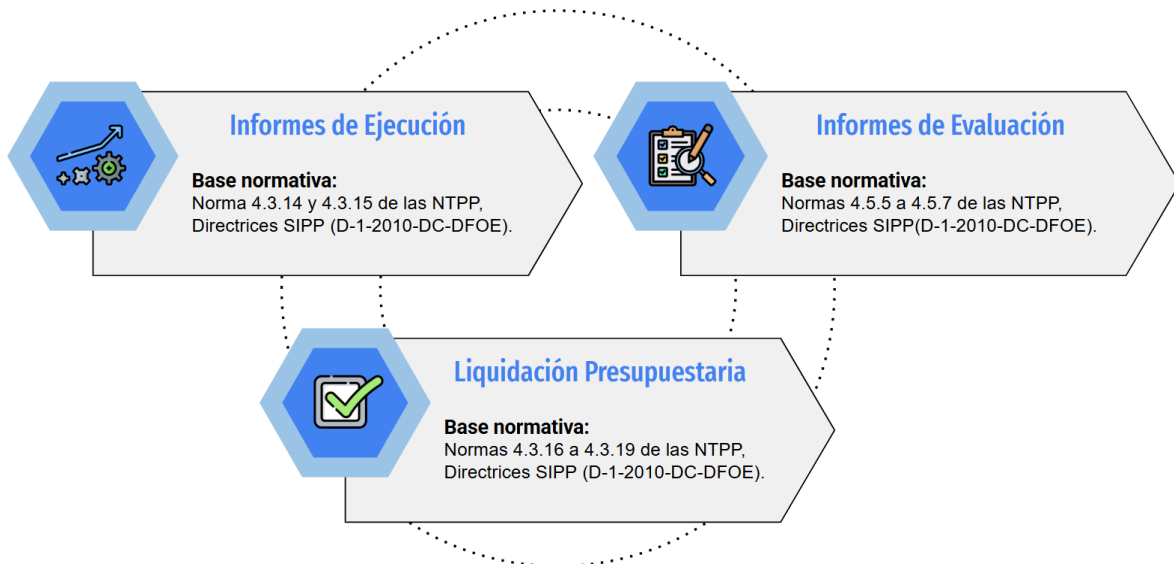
Informes de Ejecución

Base normativa:
Norma 4.3.14 y 4.3.15 de las NTPP, Directrices SIPP (D-1-2010-DC-DFOE).

Informes de Evaluación

Base normativa:
Normas 4.5.5 a 4.5.7 de las NTPP, Directrices SIPP(D-1-2010-DC-DFOE).

Liquidación Presupuestaria

Base normativa:
Normas 4.3.16 a 4.3.19 de las NTPP, Directrices SIPP (D-1-2010-DC-DFOE).